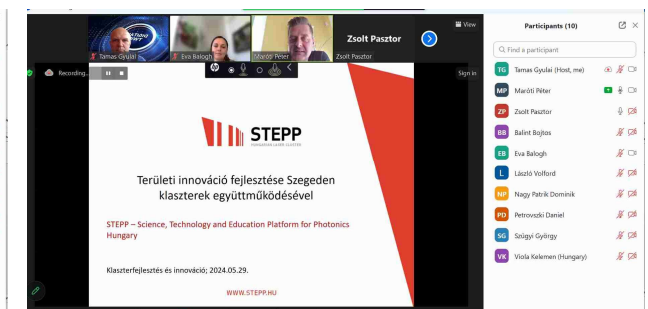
Tamas Gyulai
Eva Balogh
Maróti Péter
Zsolt Pasztor
Zsolt Pasztor
View
Recording...
Sign in

STEPP
HUNGARIAN LASER CLUSTER

Területi innováció fejlesztése Szegeden klaszterek együttműködésével

STEPP – Science, Technology and Education Platform for Photonics Hungary

Klaszterfejlesztés és innováció; 2024.05.29.

WWW.STEPP.HU

Participants (10)
Find a participant
TG Tamas Gyulai (Host, me)
MP Maróti Péter
ZP Zsolt Pasztor
BB Balint Bojtos
EB Eva Balogh
L László Volford
NP Nagy Patrik Dominik
PD Petrovszki Daniel
SG Szügyi György
VK Viola Kelemen (Hungary)